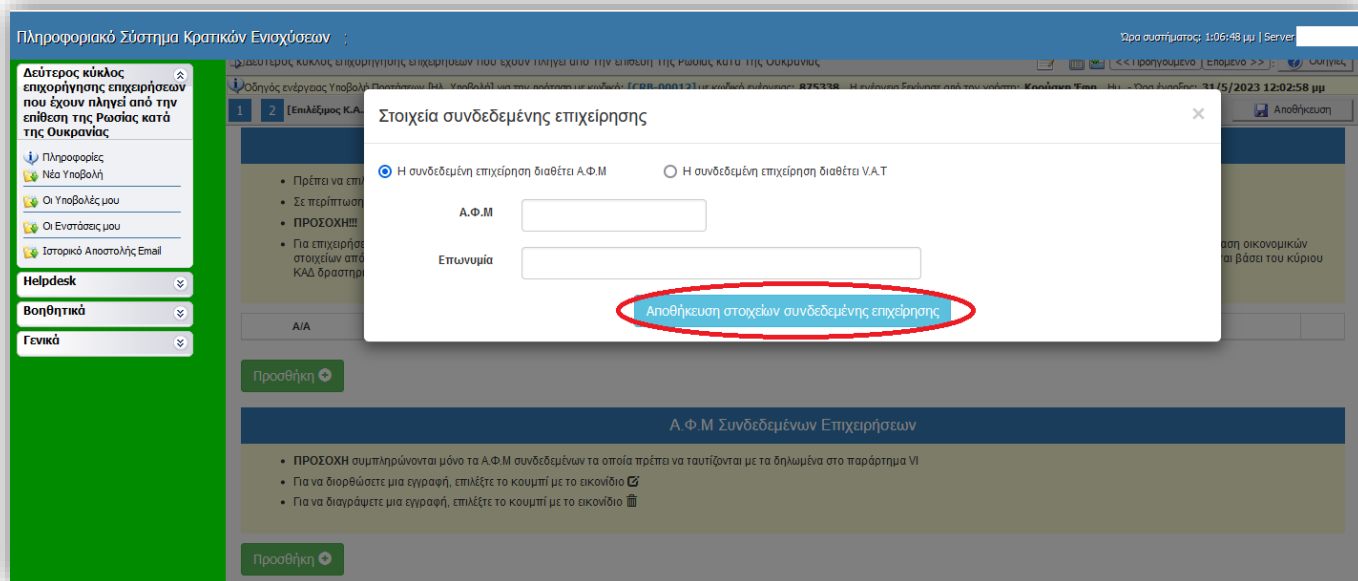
Πληροφοριακό Σύστημα Κρατικών Ενισχύσεων

Ώρα συστήματος: 1:06:48 μμ | Server

Δεύτερος κύκλος επιχορήγησης επιχειρήσεων που έχουν πληγεί από την επίθεση της Ρωσίας κατά της Ουκρανίας

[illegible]

<< Προηγούμενο | Επόμενο >>

Οδηγίες

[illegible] 31/5/2023 12:02:58 μμ

1 2 [Επιλέξιμος Κ.Α. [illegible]

Αποθήκευση

Πληροφορίες
Νέα Υποβολή
Οι Υποβολές μου
Οι Ενστάσεις μου
Ιστορικό Αποστολής Email

Helpdesk
Βοηθητικά
Γενικά

Στοιχεία συνδεδεμένης επιχείρησης

×

Η συνδεδεμένη επιχείρηση διαθέτει Α.Φ.Μ
Η συνδεδεμένη επιχείρηση διαθέτει V.A.T

Α.Φ.Μ

Επωνυμία

Αποθήκευση στοιχείων συνδεδεμένης επιχείρησης

• Πρέπει να επι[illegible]
• Σε περίπτωση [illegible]
• ΠΡΟΣΟΧΗ!!! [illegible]
• Για επιχειρήσ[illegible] στοιχείων από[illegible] ΚΑΔ δραστηρ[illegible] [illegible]αση οικονομικών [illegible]αι βάσει του κύριου

Α/Α

Προσθήκη

Α.Φ.Μ Συνδεδεμένων Επιχειρήσεων

• ΠΡΟΣΟΧΗ συμπληρώνονται μόνο τα Α.Φ.Μ συνδεδεμένων τα οποία πρέπει να ταυτίζονται με τα δηλωμένα στο παράρτημα VI
• Για να διορθώσετε μια εγγραφή, επιλέξτε το κουμπί με το εικονίδιο
• Για να διαγράψετε μια εγγραφή, επιλέξτε το κουμπί με το εικονίδιο

Προσθήκη